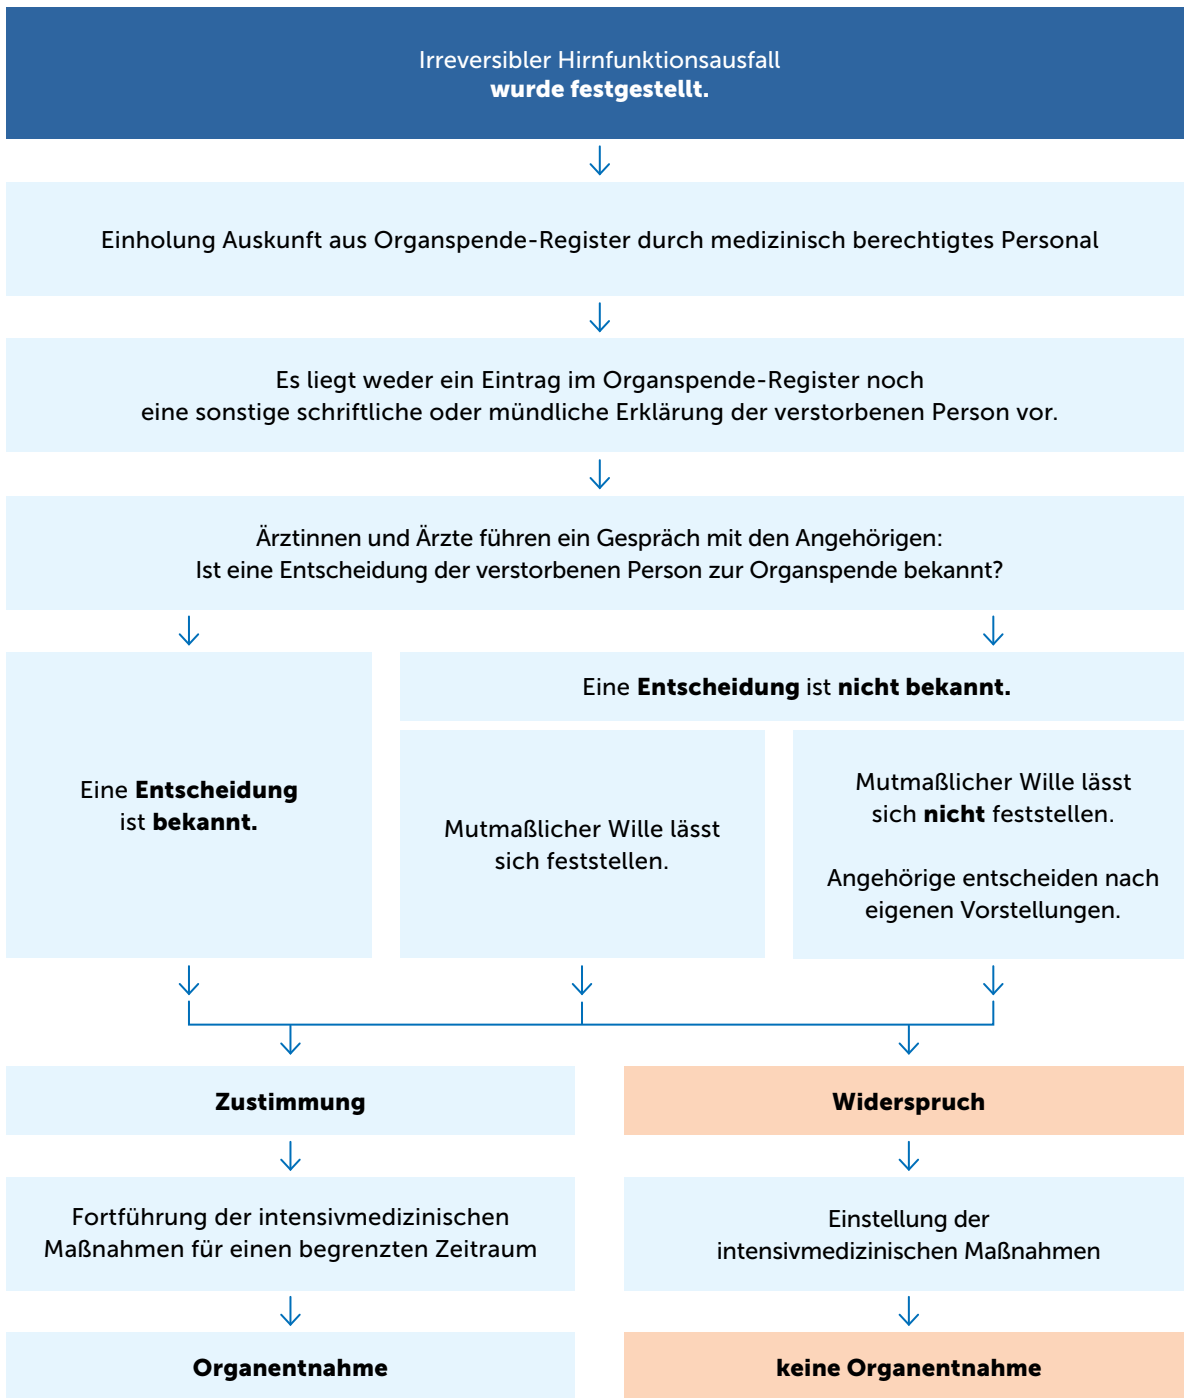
Irreversibler Hirnfunktionsausfall
**wurde festgestellt.**

Einholung Auskunft aus Organspende-Register durch medizinisch berechtigtes Personal

Es liegt weder ein Eintrag im Organspende-Register noch eine sonstige schriftliche oder mündliche Erklärung der verstorbenen Person vor.

Ärztinnen und Ärzte führen ein Gespräch mit den Angehörigen: Ist eine Entscheidung der verstorbenen Person zur Organspende bekannt?

Eine **Entscheidung** ist **bekannt.**

Eine **Entscheidung** ist **nicht bekannt.**

Mutmaßlicher Wille lässt sich feststellen.

Mutmaßlicher Wille lässt sich **nicht** feststellen.

Angehörige entscheiden nach eigenen Vorstellungen.

**Zustimmung**

Fortführung der intensivmedizinischen Maßnahmen für einen begrenzten Zeitraum

**Organentnahme**

**Widerspruch**

Einstellung der intensivmedizinischen Maßnahmen

**keine Organentnahme**